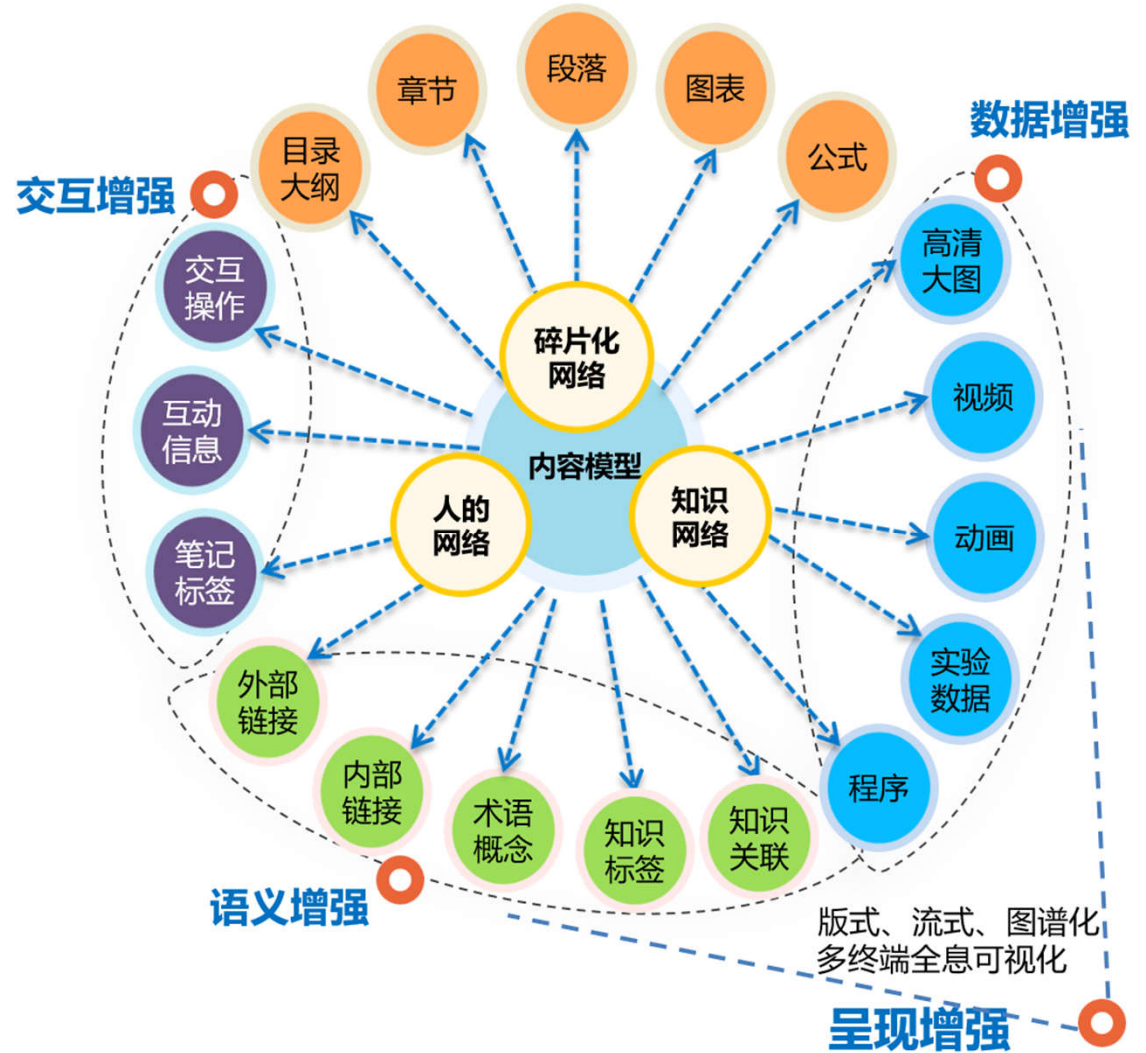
章节

段落

图表

目录
大纲

公式

数据增强

交互增强

交互
操作

高清
大图

碎片化
网络

视频

互动
信息

内容模型

人的
网络

知识
网络

动画

笔记
标签

实验
数据

外部
链接

程序

内部
链接

术语
概念

知识
标签

知识
关联

语义增强

版式、流式、图谱化
多终端全息可视化

呈现增强